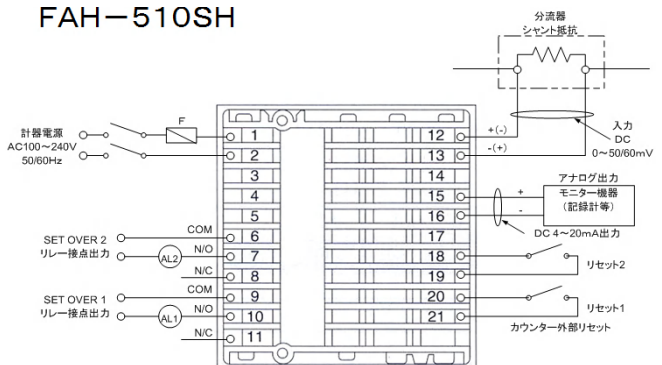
FAH－510SH

分流器
シャント抵抗

計器電源
AC100～240V
50/60Hz

F

1
2
3
4
5
6
7
8
9
10
11

12
13
14
15
16
17
18
19
20
21

+(-)
-(+)

入力
DC
0～50/60mV

アナログ出力
+
-
モニター機器
（記録計等）

DC 4～20mA出力

COM
SET OVER 2
リレー接点出力
AL2
N/O
N/C

COM
SET OVER 1
リレー接点出力
AL1
N/O
N/C

リセット2
リセット1
カウンター外部リセット